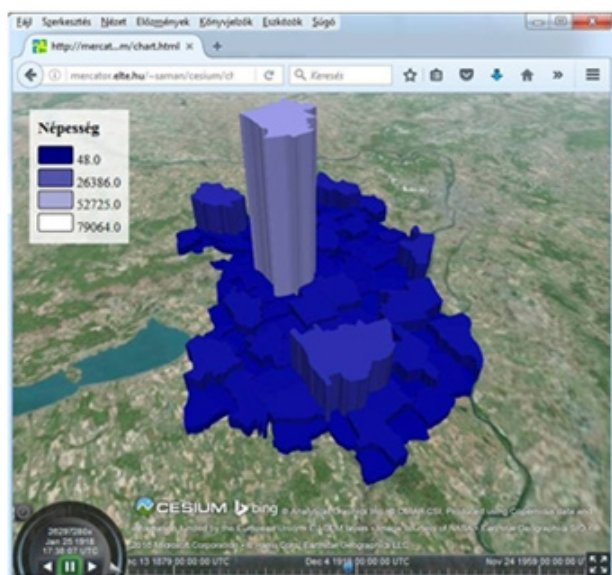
Fájl Szerkesztés Nézet Előzmények Könyvjelzők Eszközök Súgó

http://mercat...m/chart.html ×

mercator.elte.hu/~saman/cesium/c

Keresés

Népesség
48.0
26386.0
52725.0
79064.0

CESIUM bing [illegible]

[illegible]

Jan 25 1918
17:38:07 UTC

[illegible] 13 1879 00:00:00 UTC

Dec 4 1918 00:00:00 UTC

Nov 24 1959 00:00:00 U